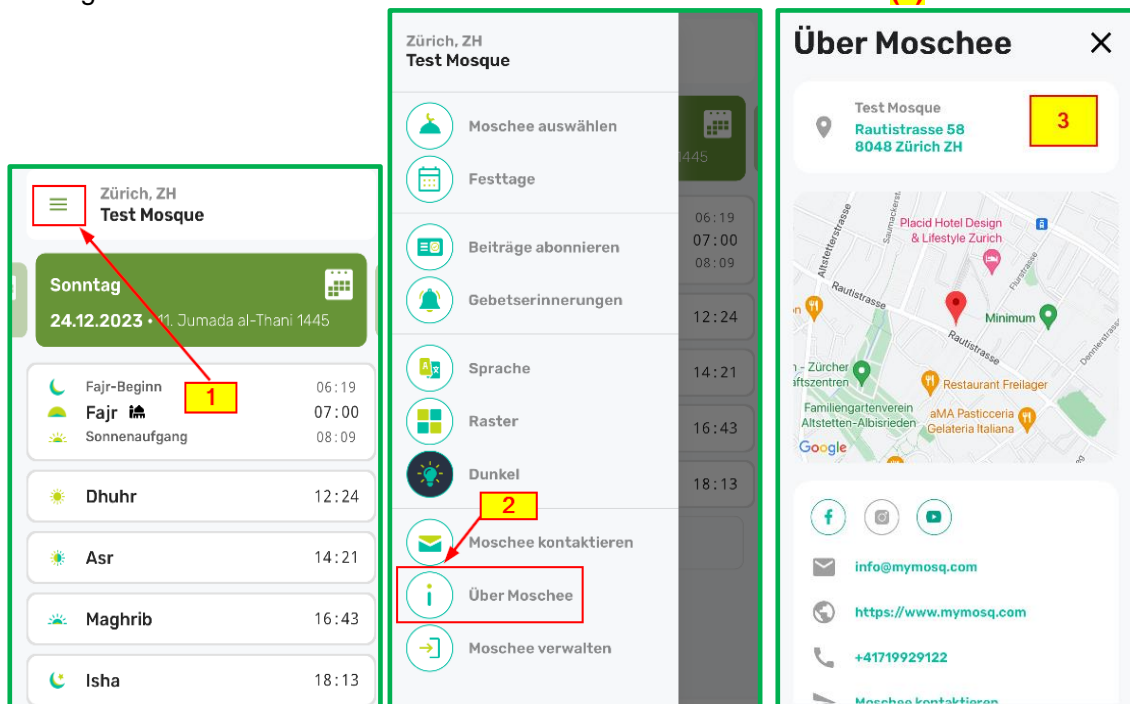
Zürich, ZH
Test Mosque

Sonntag
24.12.2023 • 11. Jumada al-Thani 1445

1

Fajr-Beginn 06:19
Fajr 07:00
Sonnenaufgang 08:09

Dhuhr 12:24

Asr 14:21

Maghrib 16:43

Isha 18:13

Zürich, ZH
Test Mosque

Moschee auswählen
Festtage
Beiträge abonnieren
Gebetserinnerungen
Sprache
Raster
Dunkel
2
Moschee kontaktieren
Über Moschee
Moschee verwalten

1445
06:19
07:00
08:09
12:24
14:21
16:43
18:13

Über Moschee

Test Mosque
Rautistrasse 58
8048 Zürich ZH

3

Placid Hotel Design & Lifestyle Zurich
Altstetterstrasse
Saumackerstr.
Rautistrasse
Rautistrasse
Minimum
Flurstrasse
Dennlerstrasse
- Zürcher aftszentren
Restaurant Freilager
Familiengartenverein Altstetten-Albisrieden
aMA Pasticceria Gelateria Italiana
Google

info@mymosq.com
https://www.mymosq.com
+41719929122
Moschee kontaktieren